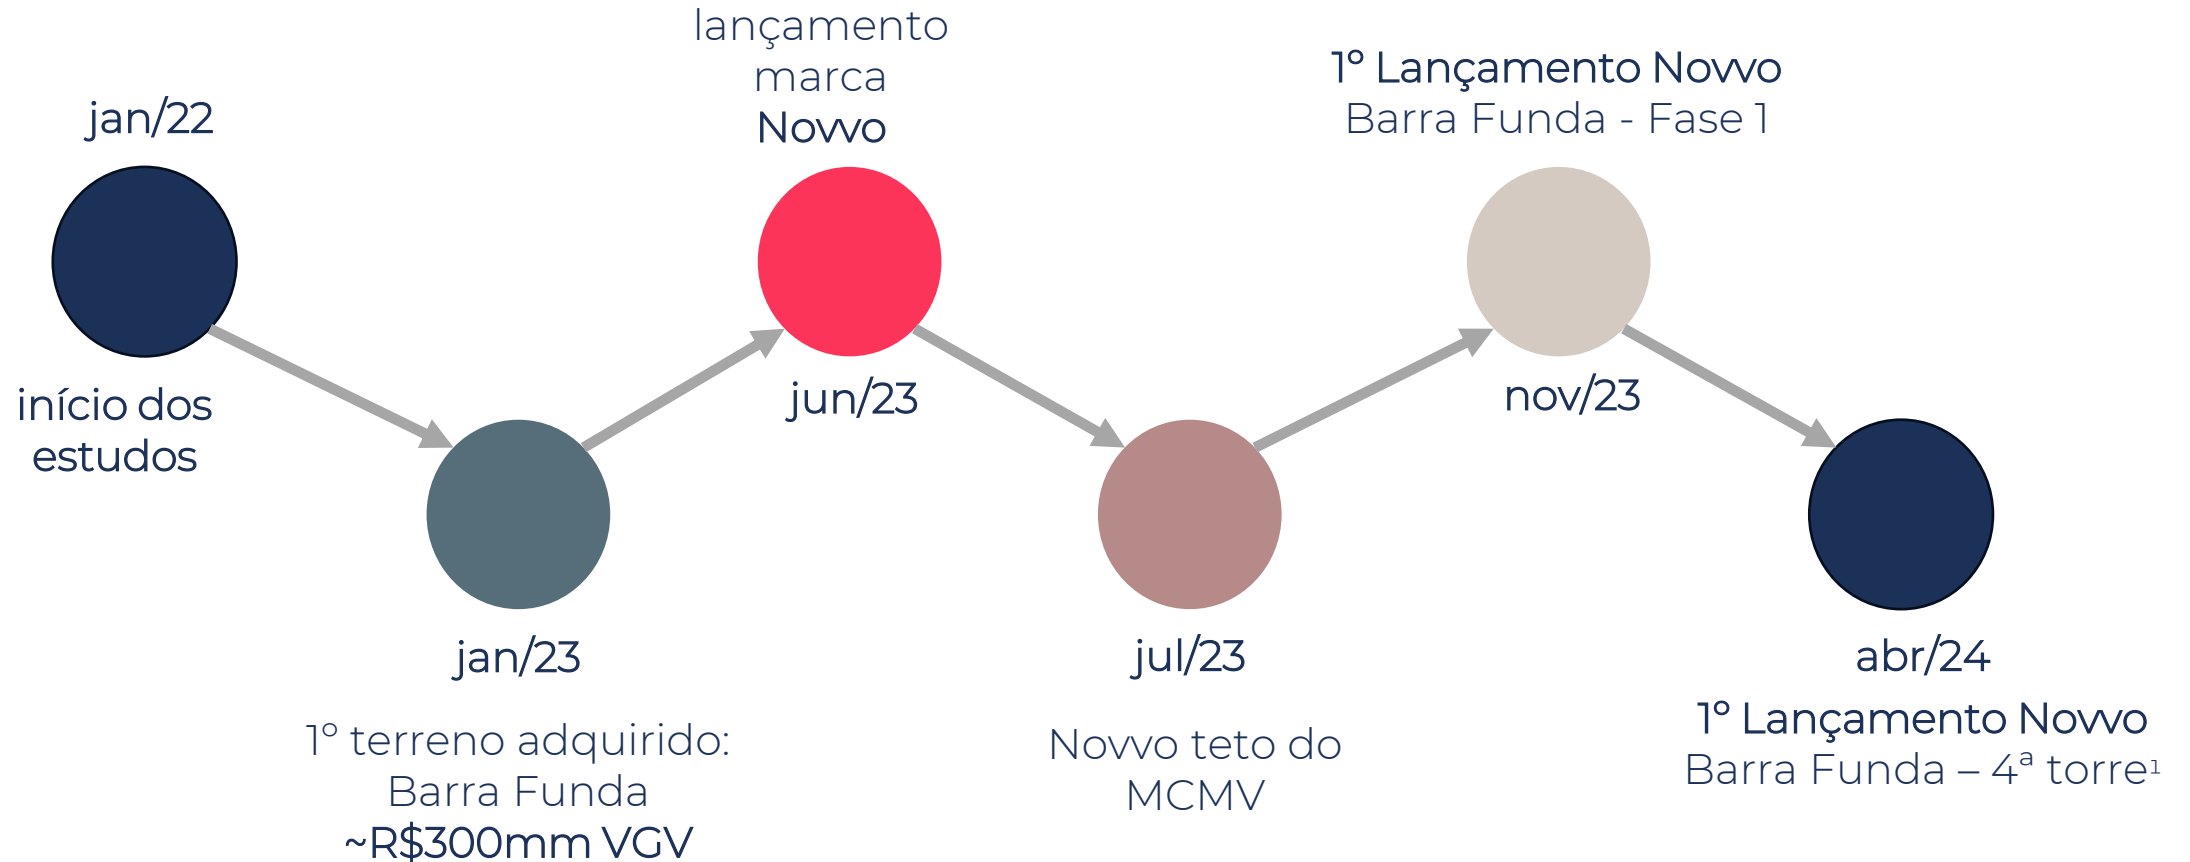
jan/22

início dos estudos

jan/23

1º terreno adquirido: Barra Funda ~R$300mm VGV

lançamento marca Novvo

jun/23

jul/23

Novvo teto do MCMV

1º Lançamento Novvo Barra Funda - Fase 1

nov/23

abr/24

1º Lançamento Novvo Barra Funda – 4ª torre¹